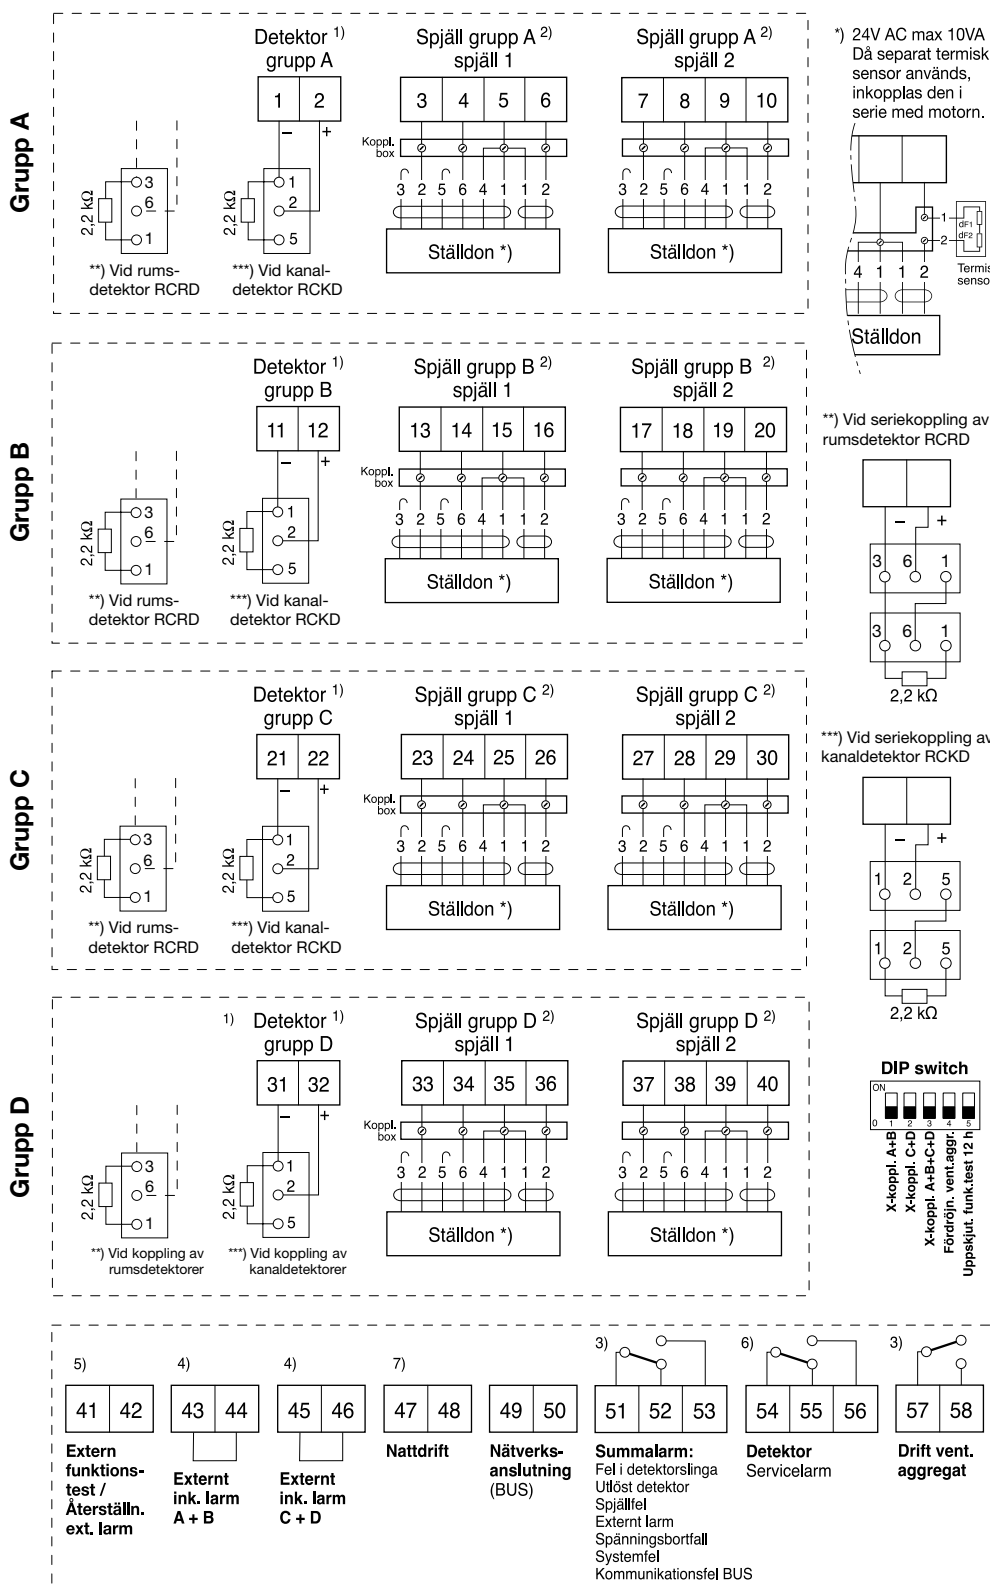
Grupp A

Detektor 1) grupp A

| 1 | 2 |
|---|---|

– +

2,2 kΩ 3 6 1

**) Vid rumsdetektor RCRD

2,2 kΩ 1 2 5

***) Vid kanaldetektor RCKD

Spjäll grupp A 2) spjäll 1

| 3 | 4 | 5 | 6 |
|---|---|---|---|

Koppl. box

3 2 5 6 4 1 1 2

Ställdon *)

Spjäll grupp A 2) spjäll 2

| 7 | 8 | 9 | 10 |
|---|---|---|---|

3 2 5 6 4 1 1 2

Ställdon *)

*) 24V AC max 10VA Då separat termisk sensor används, inkopplas den i serie med motorn.

1 dF1 dF2 2

4 1 1 2

Termis senso

Ställdon

Grupp B

Detektor 1) grupp B

| 11 | 12 |
|---|---|

– +

2,2 kΩ 3 6 1

**) Vid rumsdetektor RCRD

2,2 kΩ 1 2 5

***) Vid kanaldetektor RCKD

Spjäll grupp B 2) spjäll 1

| 13 | 14 | 15 | 16 |
|---|---|---|---|

Koppl. box

3 2 5 6 4 1 1 2

Ställdon *)

Spjäll grupp B 2) spjäll 2

| 17 | 18 | 19 | 20 |
|---|---|---|---|

3 2 5 6 4 1 1 2

Ställdon *)

**) Vid seriekoppling av rumsdetektor RCRD

– +

3 6 1

3 6 1

2,2 kΩ

Grupp C

Detektor 1) grupp C

| 21 | 22 |
|---|---|

– +

2,2 kΩ 3 6 1

**) Vid rumsdetektor RCRD

2,2 kΩ 1 2 5

***) Vid kanaldetektor RCKD

Spjäll grupp C 2) spjäll 1

| 23 | 24 | 25 | 26 |
|---|---|---|---|

Koppl. box

3 2 5 6 4 1 1 2

Ställdon *)

Spjäll grupp C 2) spjäll 2

| 27 | 28 | 29 | 30 |
|---|---|---|---|

3 2 5 6 4 1 1 2

Ställdon *)

***) Vid seriekoppling av kanaldetektor RCKD

– +

1 2 5

1 2 5

2,2 kΩ

Grupp D

1) Detektor 1) grupp D

| 31 | 32 |
|---|---|

– +

2,2 kΩ 3 6 1

**) Vid koppling av rumsdetektorer

2,2 kΩ 1 2 5

***) Vid koppling av kanaldetektorer

Spjäll grupp D 2) spjäll 1

| 33 | 34 | 35 | 36 |
|---|---|---|---|

Koppl. box

3 2 5 6 4 1 1 2

Ställdon *)

Spjäll grupp D 2) spjäll 2

| 37 | 38 | 39 | 40 |
|---|---|---|---|

3 2 5 6 4 1 1 2

Ställdon *)

DIP switch

ON 0 1 2 3 4 5

X-koppl. A+B
X-koppl. C+D
X-koppl. A+B+C+D
Fördröjn. vent.aggr.
Uppskjut. funk.test 12 h

5)

| 41 | 42 |
|---|---|

Extern funktionstest / Återställn. ext. larm

4)

| 43 | 44 |
|---|---|

Externt ink. larm A + B

4)

| 45 | 46 |
|---|---|

Externt ink. larm C + D

7)

| 47 | 48 |
|---|---|

Nattdrift

| 49 | 50 |
|---|---|

Nätverksanslutning (BUS)

3)

| 51 | 52 | 53 |
|---|---|---|

Summalarm:
Fel i detektorslinga
Utlöst detektor
Spjällfel
Externt larm
Spänningsbortfall
Systemfel
Kommunikationsfel BUS

6)

| 54 | 55 | 56 |
|---|---|---|

Detektor
Servicelarm

3)

| 57 | 58 |
|---|---|

Drift vent. aggregat